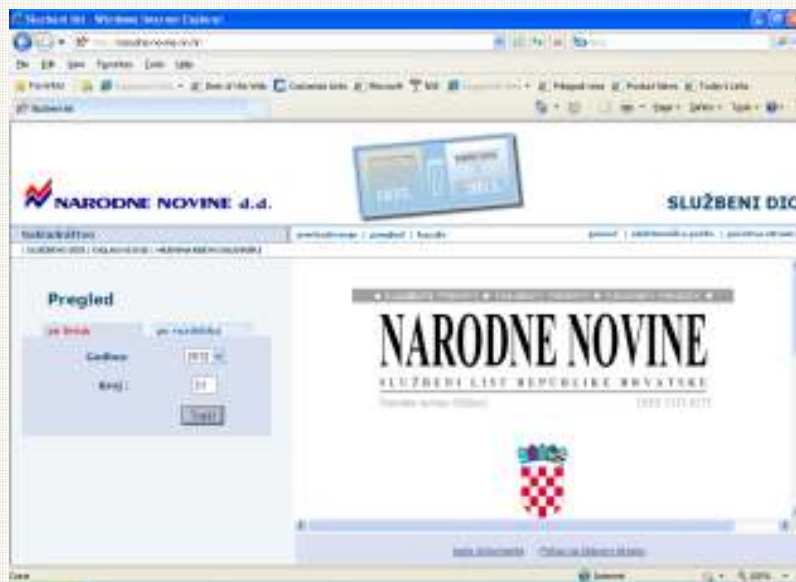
Službeni dio - Windows Internet Explorer

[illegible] narodne-novine.nn.hr

NARODNE NOVINE d.d.

SLUŽBENI DIO

1835 2011

Pregled

po broju

po razdoblju

Godina: 2011

Broj: 11

Traži

NARODNE NOVINE

SLUŽBENI LIST REPUBLIKE HRVATSKE

Done

Internet